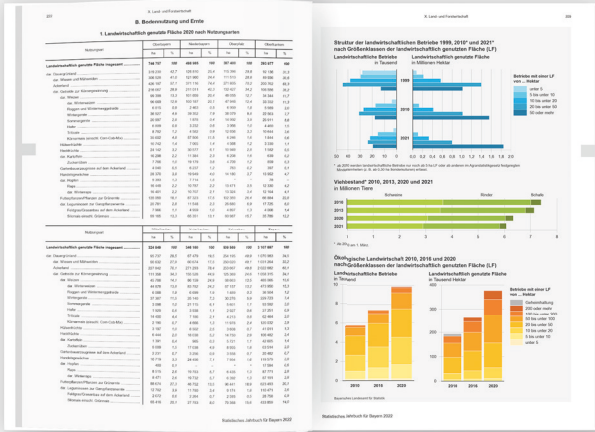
202

B. Land- und Forstwirtschaft

B. Bodennutzung und Ernte

1. Landwirtschaftlich genutzte Fläche 2020 nach Nutzungsarten

| Nutzungsart | Oberbayern | | Niederbayern | | Oberpfalz | | Oberfranken | |
|---|---|---|---|---|---|---|---|---|
| | ha | % | ha | % | ha | % | ha | % |
| Landwirtschaftlich genutzte Fläche insgesamt | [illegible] | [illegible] | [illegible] | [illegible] | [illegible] | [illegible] | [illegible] | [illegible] |

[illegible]

| Nutzungsart | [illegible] | | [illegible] | | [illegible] | | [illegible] | |
|---|---|---|---|---|---|---|---|---|
| Landwirtschaftlich genutzte Fläche insgesamt | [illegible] | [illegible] | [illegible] | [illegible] | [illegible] | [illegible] | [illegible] | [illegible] |

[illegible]

Statistisches Jahrbuch für Bayern 2022

B. Land- und Forstwirtschaft

203

Struktur der landwirtschaftlichen Betriebe 1999, 2010* und 2021* nach Größenklassen der landwirtschaftlich genutzten Fläche (LF)

Landwirtschaftliche Betriebe in Tausend

Landwirtschaftlich genutzte Fläche in Millionen Hektar

1999

2010

2021

Betriebe mit einer LF von ... Hektar
unter 5
5 bis unter 10
10 bis unter 20
20 bis unter 50
50 bis unter 100
100 und mehr

30 25 20 15 10 5 0 0 0,2 0,4 0,6 0,8 1,0 1,2 1,4 1,6 1,8 2,0

* ab 2010 werden landwirtschaftliche Betriebe nur noch ab 5 ha LF oder ab anderen tierspezifischen Erfassungsgrenzen erfasst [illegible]

Viehbestand* 2010, 2013, 2020 und 2021
in Millionen Tiere

Schweine Rinder Schafe

2010
2016
2020
2021

0 1 2 3 4 5 6 7 8

* ab 2016 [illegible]

Ökologische Landwirtschaft 2010, 2016 und 2020 nach Größenklassen der landwirtschaftlich genutzten Fläche

Landwirtschaftliche Betriebe in Tausend

Landwirtschaftlich genutzte Fläche in Tausend Hektar

Betriebe mit einer LF von ... Hektar
Gesamtbetrieb
200 oder mehr
100 bis unter 200
50 bis unter 100
20 bis unter 50
10 bis unter 20
5 bis unter 10
unter 5

2010 2016 2020

2010 2016 2020

Bayerisches Landesamt für Statistik

Statistisches Jahrbuch für Bayern 2022